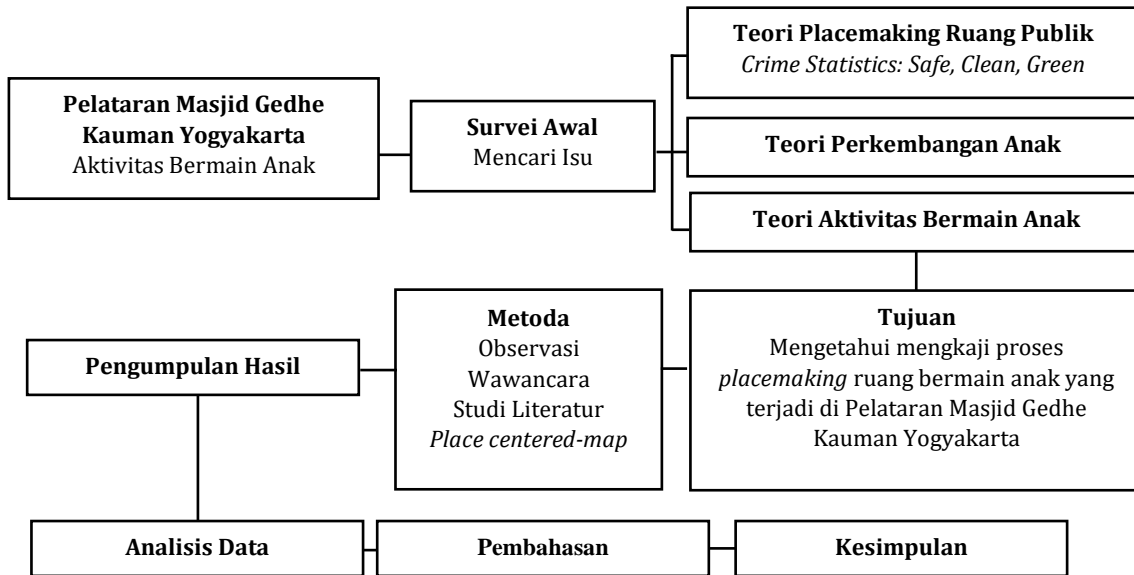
**Pelataran Masjid Gedhe Kauman Yogyakarta**
Aktivitas Bermain Anak

**Survei Awal**
Mencari Isu

**Teori Placemaking Ruang Publik**
*Crime Statistics: Safe, Clean, Green*

**Teori Perkembangan Anak**

**Teori Aktivitas Bermain Anak**

**Tujuan**
Mengetahui mengkaji proses *placemaking* ruang bermain anak yang terjadi di Pelataran Masjid Gedhe Kauman Yogyakarta

**Metoda**
Observasi
Wawancara
Studi Literatur
*Place centered-map*

**Pengumpulan Hasil**

**Analisis Data**

**Pembahasan**

**Kesimpulan**